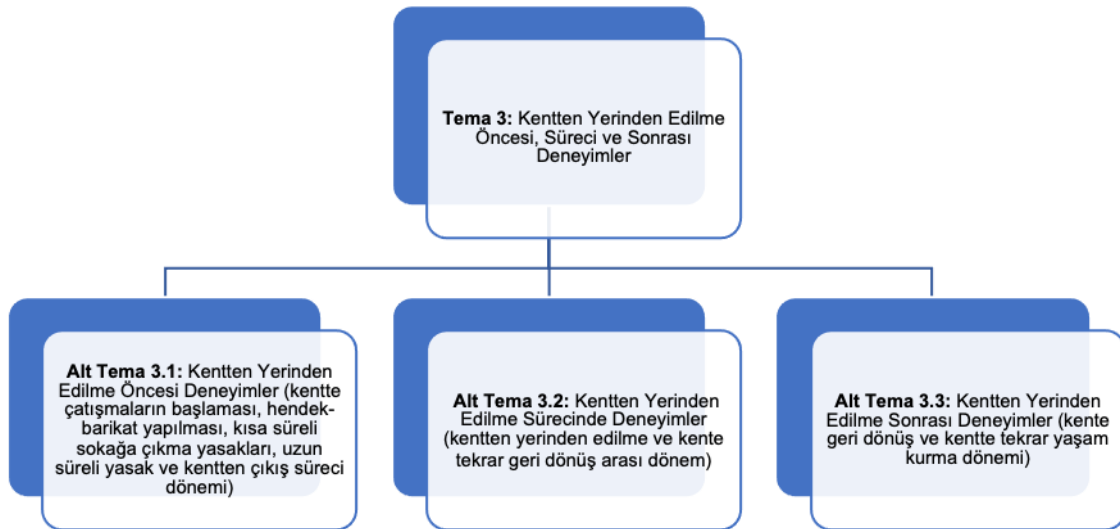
**Tema 3:** Kentten Yerinden Edilme Öncesi, Süreci ve Sonrası Deneyimler

**Alt Tema 3.1:** Kentten Yerinden Edilme Öncesi Deneyimler (kentte çatışmaların başlaması, hendek-barikat yapılması, kısa süreli sokağa çıkma yasakları, uzun süreli yasak ve kentten çıkış süreci dönemi)

**Alt Tema 3.2:** Kentten Yerinden Edilme Sürecinde Deneyimler (kentten yerinden edilme ve kente tekrar geri dönüş arası dönem)

**Alt Tema 3.3:** Kentten Yerinden Edilme Sonrası Deneyimler (kente geri dönüş ve kentte tekrar yaşam kurma dönemi)